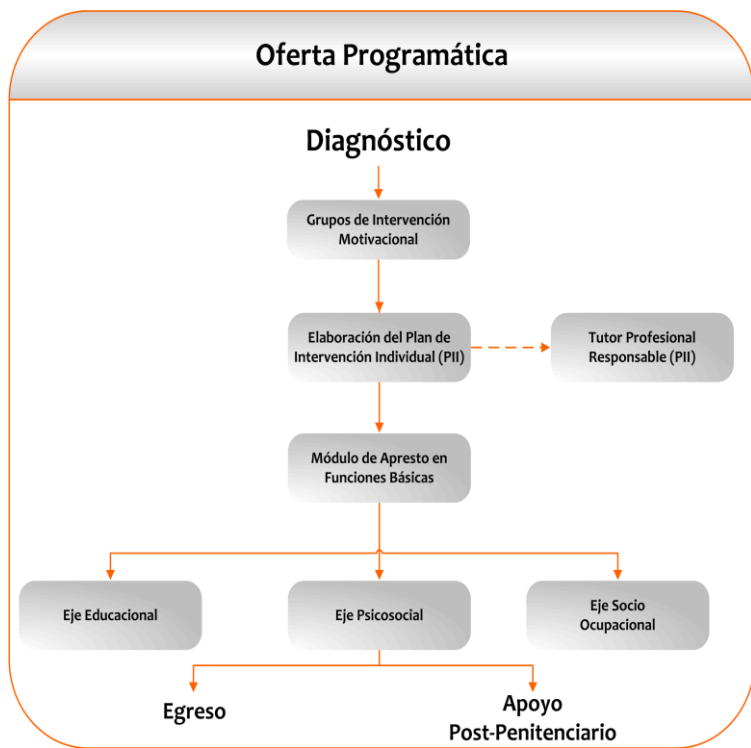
Oferta Programática

Diagnóstico

Grupos de Intervención Motivacional

Elaboración del Plan de Intervención Individual (PII)

Tutor Profesional Responsable (PII)

Módulo de Apresto en Funciones Básicas

Eje Educacional

Eje Psicosocial

Eje Socio Ocupacional

Egreso

Apoyo Post-Penitenciario